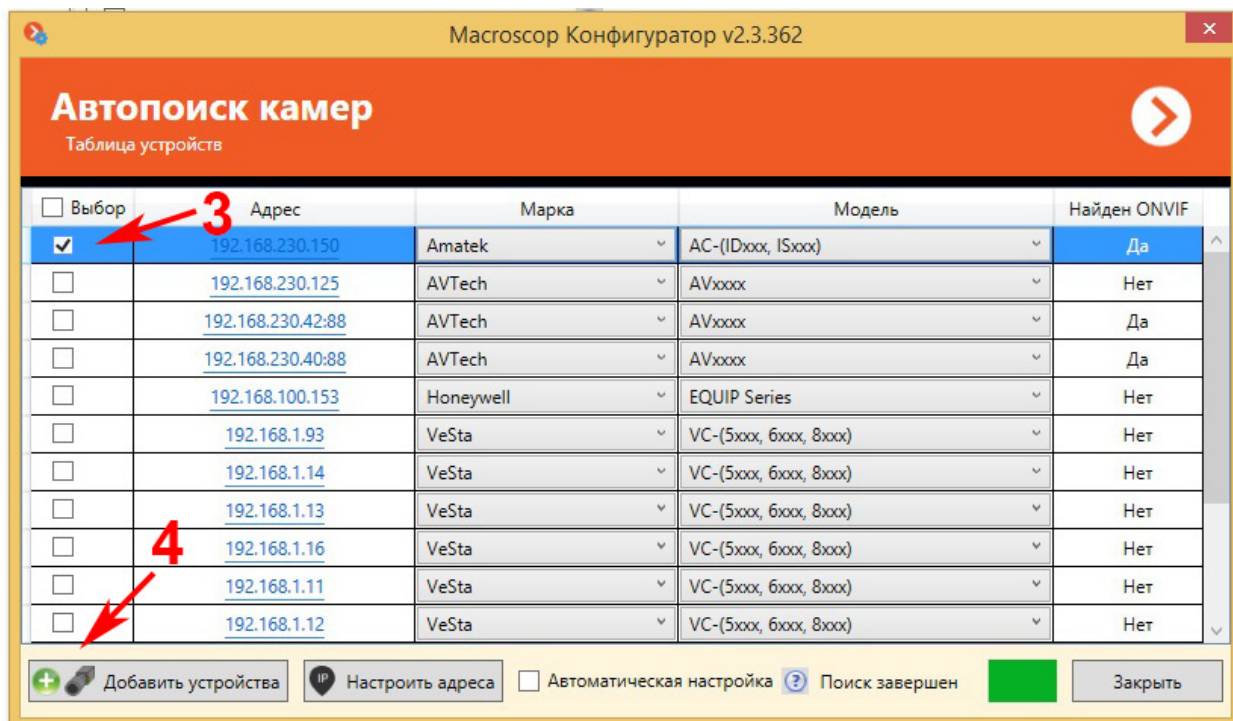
Macroscop Конфигуратор v2.3.362

Автопоиск камер
Таблица устройств

| Выбор | Адрес | Марка | Модель | Найден ONVIF |
|---|---|---|---|---|
| ☑ | 192.168.230.150 | Amatek | AC-(IDxxx, ISxxx) | Да |
| ☐ | 192.168.230.125 | AVTech | AVxxxx | Нет |
| ☐ | 192.168.230.42:88 | AVTech | AVxxxx | Да |
| ☐ | 192.168.230.40:88 | AVTech | AVxxxx | Да |
| ☐ | 192.168.100.153 | Honeywell | EQUIP Series | Нет |
| ☐ | 192.168.1.93 | VeSta | VC-(5xxx, 6xxx, 8xxx) | Нет |
| ☐ | 192.168.1.14 | VeSta | VC-(5xxx, 6xxx, 8xxx) | Нет |
| ☐ | 192.168.1.13 | VeSta | VC-(5xxx, 6xxx, 8xxx) | Нет |
| ☐ | 192.168.1.16 | VeSta | VC-(5xxx, 6xxx, 8xxx) | Нет |
| ☐ | 192.168.1.11 | VeSta | VC-(5xxx, 6xxx, 8xxx) | Нет |
| ☐ | 192.168.1.12 | VeSta | VC-(5xxx, 6xxx, 8xxx) | Нет |

3
4

Добавить устройства
IP Настроить адреса
Автоматическая настройка
?
Поиск завершен
Закрыть